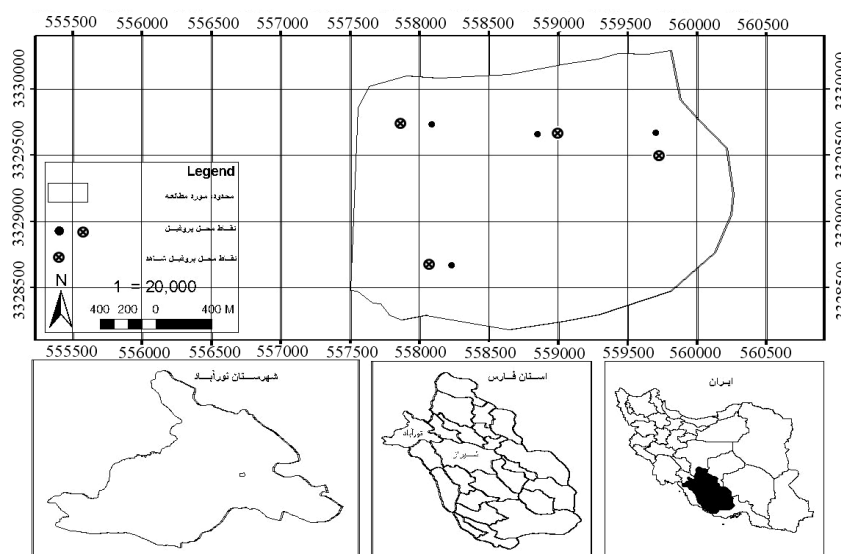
555500 556000 556500 557000 557500 558000 558500 559000 559500 560000 560500

3330000
3329500
3329000
3328500

3330000
3329500
3329000
3328500

Legend
محدوده مورد مطالعه
نقاط محل پروفیل
نقاط محل پروفیل شاهد

N

1 = 20,000

400 200 0 400 M

555500 556000 556500 557000 557500 558000 558500 559000 559500 560000 560500

شهرستان نورآباد

استان فارس

نورآباد
شیراز

ایران